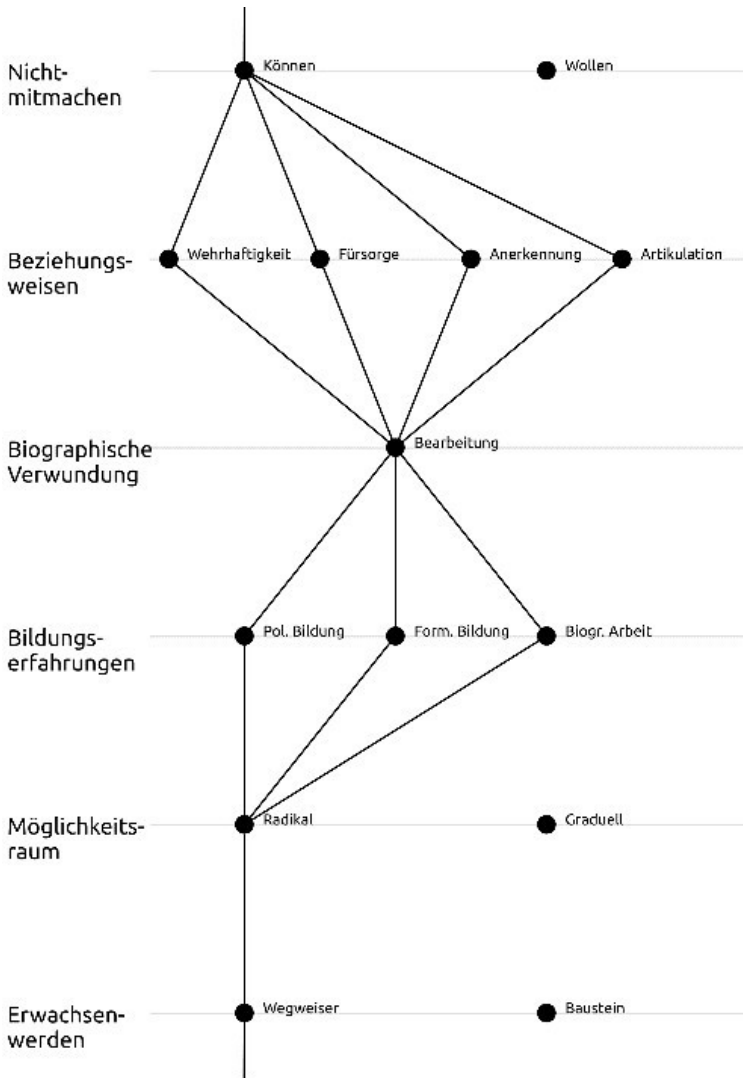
Nicht-mitmachen
Können
Wollen

Beziehungs-weisen
Wehrhaftigkeit
Fürsorge
Anerkennung
Artikulation

Biographische Verwundung
Bearbeitung

Bildungs-erfahrungen
Pol. Bildung
Form. Bildung
Biogr. Arbeit

Möglichkeits-raum
Radikal
Graduell

Erwachsen-werden
Wegweiser
Baustein